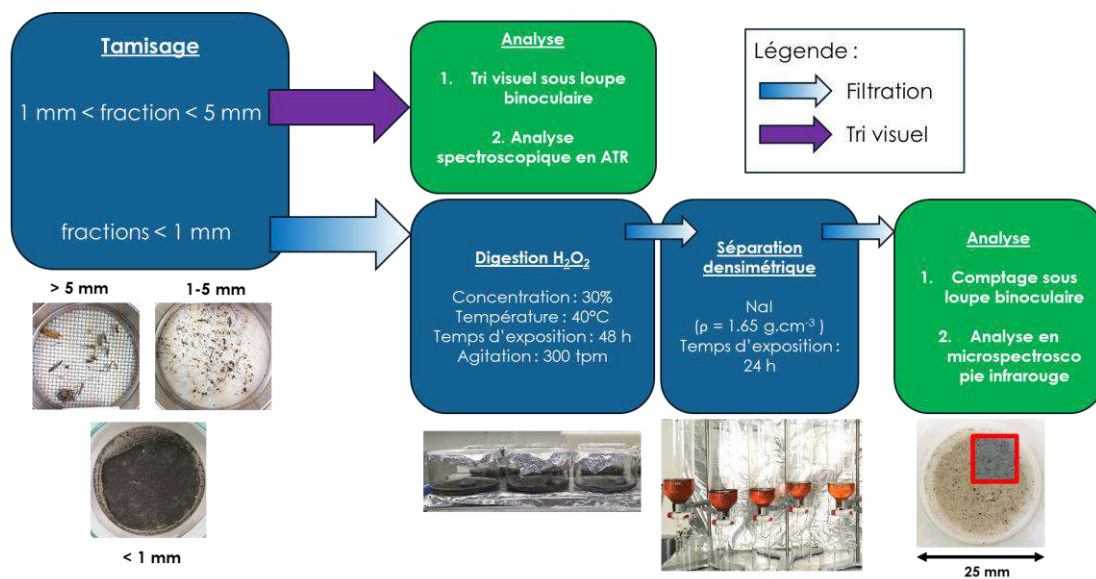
Tamisage

1 mm < fraction < 5 mm

fractions < 1 mm

Analyse

1. Tri visuel sous loupe binoculaire

2. Analyse spectroscopique en ATR

Légende :

Filtration

Tri visuel

Digestion $H_2O_2$

Concentration : 30%
Température : 40°C
Temps d'exposition : 48 h
Agitation : 300 tpm

Séparation densimétrique

NaI
($\rho$ = 1.65 g.cm$^{-3}$ )
Temps d'exposition : 24 h

Analyse

1. Comptage sous loupe binoculaire

2. Analyse en microspectroscopie infrarouge

> 5 mm

1-5 mm

< 1 mm

25 mm